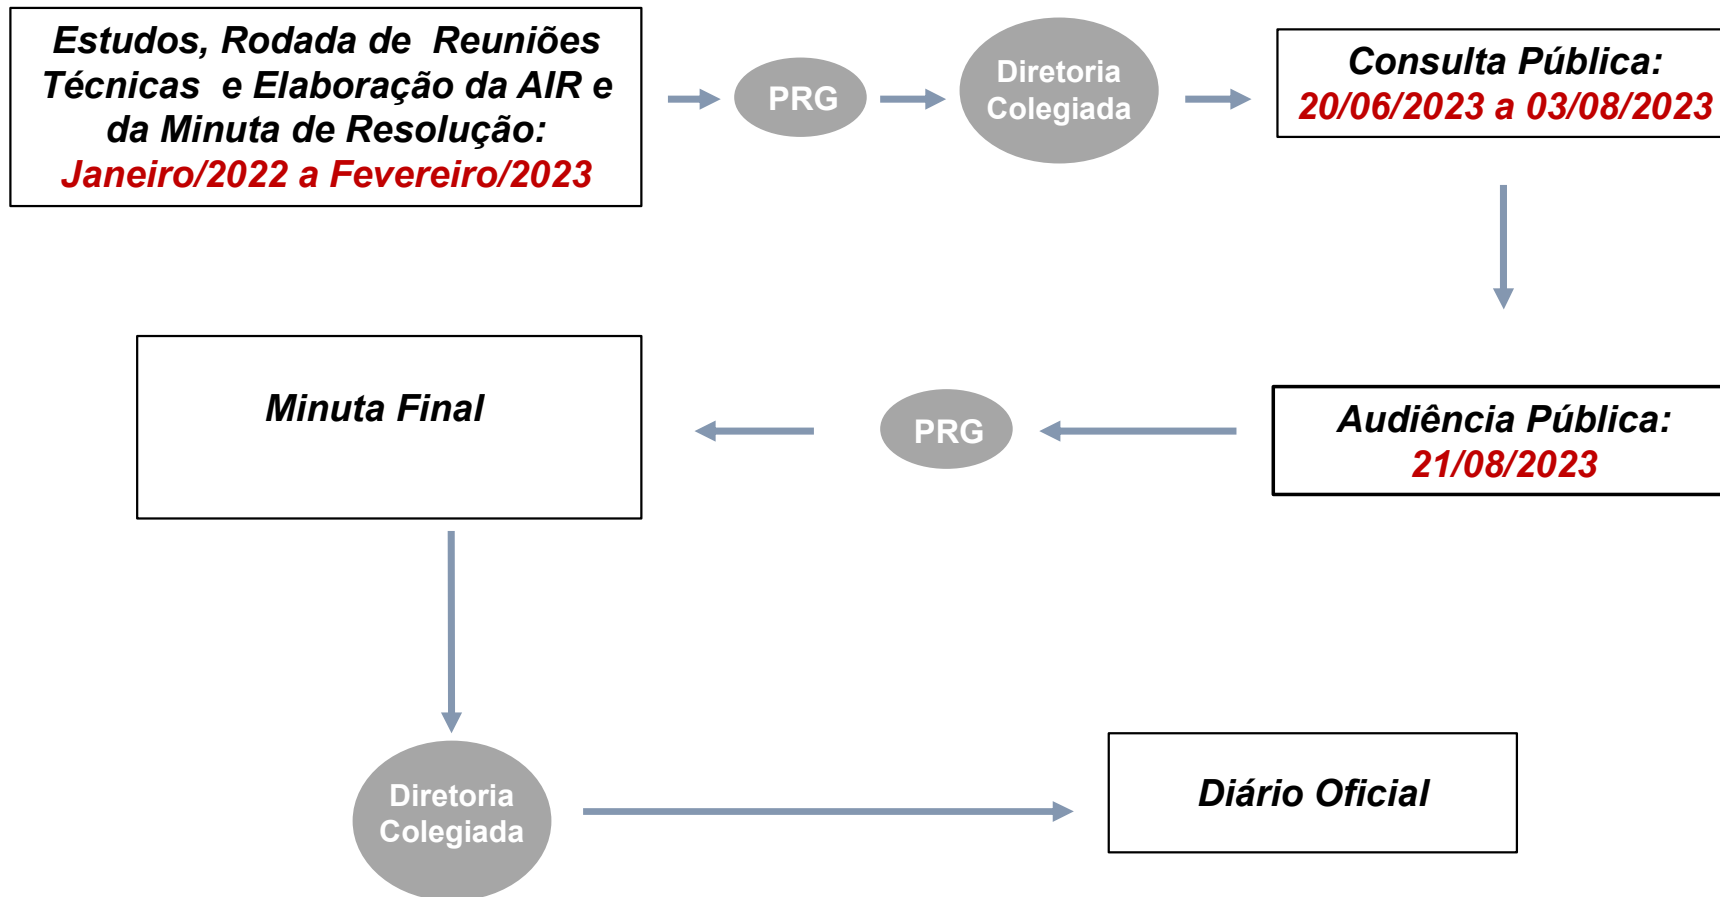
Estudos, Rodada de Reuniões Técnicas e Elaboração da AIR e da Minuta de Resolução:
Janeiro/2022 a Fevereiro/2023

PRG

Diretoria Colegiada

Consulta Pública:
20/06/2023 a 03/08/2023

Audiência Pública:
21/08/2023

PRG

Minuta Final

Diretoria Colegiada

Diário Oficial